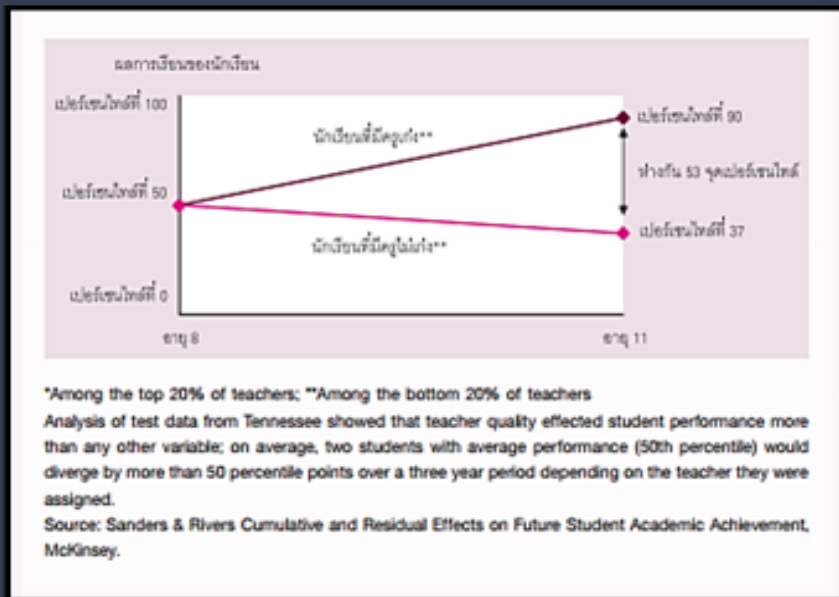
ผลการเรียนของนักเรียน

เปอร์เซนไทล์ที่ 100

เปอร์เซนไทล์ที่ 50

เปอร์เซนไทล์ที่ 0

นักเรียนที่มีครูเก่ง**

นักเรียนที่มีครูไม่เก่ง**

เปอร์เซนไทล์ที่ 90

ห่างกัน 53 จุดเปอร์เซนไทล์

เปอร์เซนไทล์ที่ 37

อายุ 8

อายุ 11

*Among the top 20% of teachers; **Among the bottom 20% of teachers

Analysis of test data from Tennessee showed that teacher quality effected student performance more than any other variable; on average, two students with average performance (50th percentile) would diverge by more than 50 percentile points over a three year period depending on the teacher they were assigned.

Source: Sanders & Rivers Cumulative and Residual Effects on Future Student Academic Achievement, McKinsey.